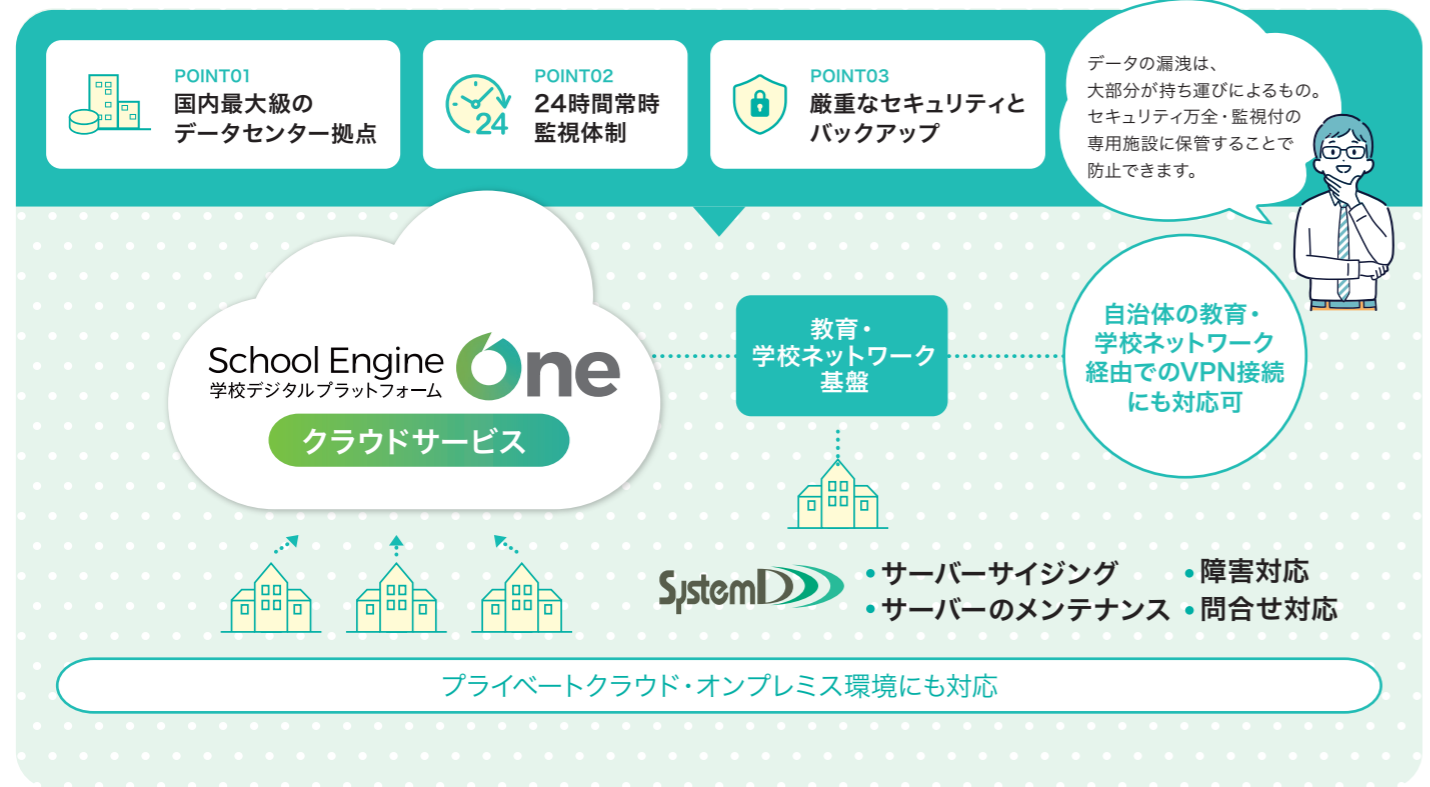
POINT01
国内最大級のデータセンター拠点

24
POINT02
24時間常時監視体制

POINT03
厳重なセキュリティとバックアップ

データの漏洩は、大部分が持ち運びによるもの。セキュリティ万全・監視付の専用施設に保管することで防止できます。

School Engine One
学校デジタルプラットフォーム
クラウドサービス

教育・学校ネットワーク基盤

自治体の教育・学校ネットワーク経由でのVPN接続にも対応可

SystemD
• サーバーサイジング
• サーバーのメンテナンス
• 障害対応
• 問合せ対応

プライベートクラウド・オンプレミス環境にも対応